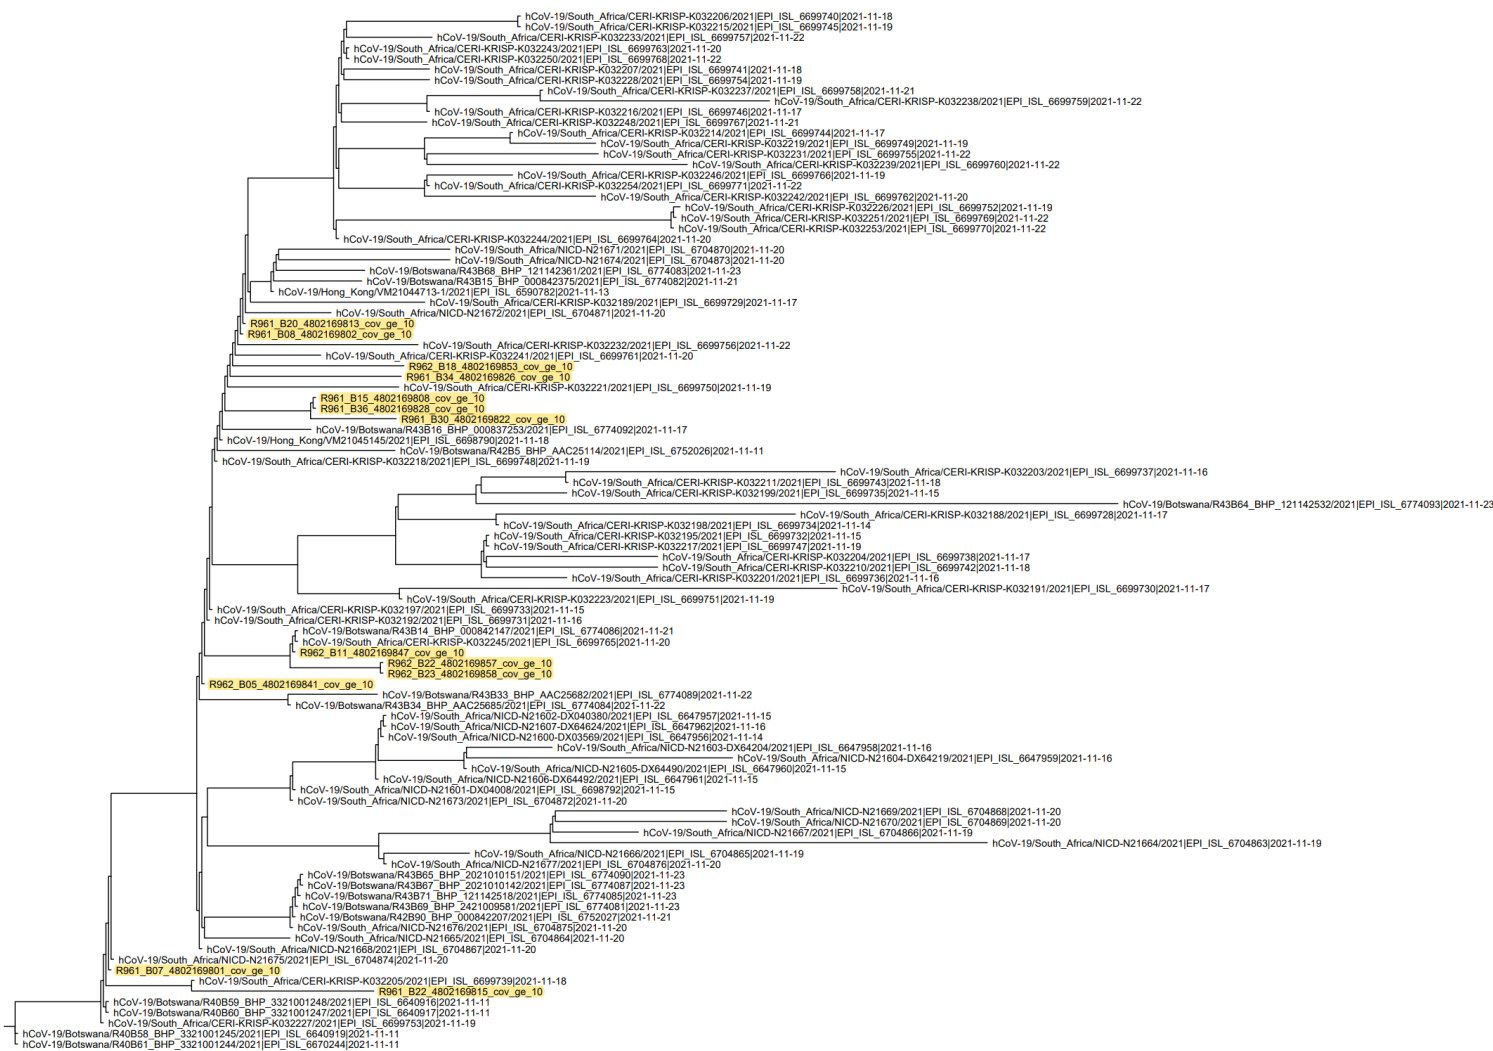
hCoV-19/South_Africa/CERI-KRISP-K032206/2021|EPI_ISL_6699740|2021-11-18
hCoV-19/South_Africa/CERI-KRISP-K032215/2021|EPI_ISL_6699745|2021-11-19
hCoV-19/South_Africa/CERI-KRISP-K032233/2021|EPI_ISL_6699757|2021-11-22
hCoV-19/South_Africa/CERI-KRISP-K032243/2021|EPI_ISL_6699763|2021-11-20
hCoV-19/South_Africa/CERI-KRISP-K032250/2021|EPI_ISL_6699768|2021-11-22
hCoV-19/South_Africa/CERI-KRISP-K032207/2021|EPI_ISL_6699741|2021-11-18
hCoV-19/South_Africa/CERI-KRISP-K032228/2021|EPI_ISL_6699754|2021-11-19
hCoV-19/South_Africa/CERI-KRISP-K032237/2021|EPI_ISL_6699758|2021-11-21
hCoV-19/South_Africa/CERI-KRISP-K032238/2021|EPI_ISL_6699759|2021-11-22
hCoV-19/South_Africa/CERI-KRISP-K032216/2021|EPI_ISL_6699746|2021-11-17
hCoV-19/South_Africa/CERI-KRISP-K032248/2021|EPI_ISL_6699767|2021-11-21
hCoV-19/South_Africa/CERI-KRISP-K032214/2021|EPI_ISL_6699744|2021-11-17
hCoV-19/South_Africa/CERI-KRISP-K032219/2021|EPI_ISL_6699749|2021-11-19
hCoV-19/South_Africa/CERI-KRISP-K032231/2021|EPI_ISL_6699755|2021-11-22
hCoV-19/South_Africa/CERI-KRISP-K032239/2021|EPI_ISL_6699760|2021-11-22
hCoV-19/South_Africa/CERI-KRISP-K032246/2021|EPI_ISL_6699766|2021-11-19
hCoV-19/South_Africa/CERI-KRISP-K032254/2021|EPI_ISL_6699771|2021-11-22
hCoV-19/South_Africa/CERI-KRISP-K032242/2021|EPI_ISL_6699762|2021-11-20
hCoV-19/South_Africa/CERI-KRISP-K032226/2021|EPI_ISL_6699752|2021-11-19
hCoV-19/South_Africa/CERI-KRISP-K032251/2021|EPI_ISL_6699769|2021-11-22
hCoV-19/South_Africa/CERI-KRISP-K032253/2021|EPI_ISL_6699770|2021-11-22
hCoV-19/South_Africa/CERI-KRISP-K032244/2021|EPI_ISL_6699764|2021-11-20
hCoV-19/South_Africa/NICD-N21671/2021|EPI_ISL_6704870|2021-11-20
hCoV-19/South_Africa/NICD-N21674/2021|EPI_ISL_6704873|2021-11-20
hCoV-19/Botswana/R43B68_BHP_121142361/2021|EPI_ISL_6774083|2021-11-23
hCoV-19/Botswana/R43B15_BHP_000842375/2021|EPI_ISL_6774082|2021-11-21
hCoV-19/Hong_Kong/VM21044713-1/2021|EPI_ISL_6590782|2021-11-13
hCoV-19/South_Africa/CERI-KRISP-K032189/2021|EPI_ISL_6699729|2021-11-17
hCoV-19/South_Africa/NICD-N21672/2021|EPI_ISL_6704871|2021-11-20
R961_B20_4802169813_cov_ge_10
R961_B08_4802169802_cov_ge_10
hCoV-19/South_Africa/CERI-KRISP-K032232/2021|EPI_ISL_6699756|2021-11-22
hCoV-19/South_Africa/CERI-KRISP-K032241/2021|EPI_ISL_6699761|2021-11-20
R962_B18_4802169853_cov_ge_10
R961_B34_4802169826_cov_ge_10
hCoV-19/South_Africa/CERI-KRISP-K032221/2021|EPI_ISL_6699750|2021-11-19
R961_B15_4802169808_cov_ge_10
R961_B36_4802169828_cov_ge_10
R961_B30_4802169822_cov_ge_10
hCoV-19/Botswana/R43B16_BHP_000837253/2021|EPI_ISL_6774092|2021-11-17
hCoV-19/Hong_Kong/VM21045145/2021|EPI_ISL_6698790|2021-11-18
hCoV-19/Botswana/R42B5_BHP_AAC25114/2021|EPI_ISL_6752026|2021-11-11
hCoV-19/South_Africa/CERI-KRISP-K032218/2021|EPI_ISL_6699748|2021-11-19
hCoV-19/South_Africa/CERI-KRISP-K032203/2021|EPI_ISL_6699737|2021-11-16
hCoV-19/South_Africa/CERI-KRISP-K032211/2021|EPI_ISL_6699743|2021-11-18
hCoV-19/South_Africa/CERI-KRISP-K032199/2021|EPI_ISL_6699735|2021-11-15
hCoV-19/Botswana/R43B64_BHP_121142532/2021|EPI_ISL_6774093|2021-11-23
hCoV-19/South_Africa/CERI-KRISP-K032188/2021|EPI_ISL_6699728|2021-11-17
hCoV-19/South_Africa/CERI-KRISP-K032198/2021|EPI_ISL_6699734|2021-11-14
hCoV-19/South_Africa/CERI-KRISP-K032195/2021|EPI_ISL_6699732|2021-11-15
hCoV-19/South_Africa/CERI-KRISP-K032217/2021|EPI_ISL_6699747|2021-11-19
hCoV-19/South_Africa/CERI-KRISP-K032204/2021|EPI_ISL_6699738|2021-11-17
hCoV-19/South_Africa/CERI-KRISP-K032210/2021|EPI_ISL_6699742|2021-11-18
hCoV-19/South_Africa/CERI-KRISP-K032201/2021|EPI_ISL_6699736|2021-11-16
hCoV-19/South_Africa/CERI-KRISP-K032191/2021|EPI_ISL_6699730|2021-11-17
hCoV-19/South_Africa/CERI-KRISP-K032223/2021|EPI_ISL_6699751|2021-11-19
hCoV-19/South_Africa/CERI-KRISP-K032197/2021|EPI_ISL_6699733|2021-11-15
hCoV-19/South_Africa/CERI-KRISP-K032192/2021|EPI_ISL_6699731|2021-11-16
hCoV-19/Botswana/R43B14_BHP_000842147/2021|EPI_ISL_6774086|2021-11-21
hCoV-19/South_Africa/CERI-KRISP-K032245/2021|EPI_ISL_6699765|2021-11-20
R962_B11_4802169847_cov_ge_10
R962_B22_4802169857_cov_ge_10
R962_B23_4802169858_cov_ge_10
R962_B05_4802169841_cov_ge_10
hCoV-19/Botswana/R43B33_BHP_AAC25682/2021|EPI_ISL_6774089|2021-11-22
hCoV-19/Botswana/R43B34_BHP_AAC25685/2021|EPI_ISL_6774084|2021-11-22
hCoV-19/South_Africa/NICD-N21602-DX040380/2021|EPI_ISL_6647957|2021-11-15
hCoV-19/South_Africa/NICD-N21607-DX64624/2021|EPI_ISL_6647962|2021-11-16
hCoV-19/South_Africa/NICD-N21600-DX03569/2021|EPI_ISL_6647956|2021-11-14
hCoV-19/South_Africa/NICD-N21603-DX64204/2021|EPI_ISL_6647958|2021-11-16
hCoV-19/South_Africa/NICD-N21604-DX64219/2021|EPI_ISL_6647959|2021-11-16
hCoV-19/South_Africa/NICD-N21605-DX64490/2021|EPI_ISL_6647960|2021-11-15
hCoV-19/South_Africa/NICD-N21606-DX64492/2021|EPI_ISL_6647961|2021-11-15
hCoV-19/South_Africa/NICD-N21601-DX04008/2021|EPI_ISL_6698792|2021-11-15
hCoV-19/South_Africa/NICD-N21673/2021|EPI_ISL_6704872|2021-11-20
hCoV-19/South_Africa/NICD-N21669/2021|EPI_ISL_6704868|2021-11-20
hCoV-19/South_Africa/NICD-N21670/2021|EPI_ISL_6704869|2021-11-20
hCoV-19/South_Africa/NICD-N21667/2021|EPI_ISL_6704866|2021-11-19
hCoV-19/South_Africa/NICD-N21664/2021|EPI_ISL_6704863|2021-11-19
hCoV-19/South_Africa/NICD-N21666/2021|EPI_ISL_6704865|2021-11-19
hCoV-19/South_Africa/NICD-N21677/2021|EPI_ISL_6704876|2021-11-20
hCoV-19/Botswana/R43B65_BHP_2021010151/2021|EPI_ISL_6774090|2021-11-23
hCoV-19/Botswana/R43B67_BHP_2021010142/2021|EPI_ISL_6774087|2021-11-23
hCoV-19/Botswana/R43B71_BHP_121142518/2021|EPI_ISL_6774085|2021-11-23
hCoV-19/Botswana/R43B69_BHP_2421009581/2021|EPI_ISL_6774081|2021-11-23
hCoV-19/Botswana/R42B90_BHP_000842207/2021|EPI_ISL_6752027|2021-11-21
hCoV-19/South_Africa/NICD-N21676/2021|EPI_ISL_6704875|2021-11-20
hCoV-19/South_Africa/NICD-N21665/2021|EPI_ISL_6704864|2021-11-20
hCoV-19/South_Africa/NICD-N21668/2021|EPI_ISL_6704867|2021-11-20
hCoV-19/South_Africa/NICD-N21675/2021|EPI_ISL_6704874|2021-11-20
R961_B07_4802169801_cov_ge_10
hCoV-19/South_Africa/CERI-KRISP-K032205/2021|EPI_ISL_6699739|2021-11-18
R961_B22_4802169815_cov_ge_10
hCoV-19/Botswana/R40B59_BHP_3321001248/2021|EPI_ISL_6640916|2021-11-11
hCoV-19/Botswana/R40B60_BHP_3321001247/2021|EPI_ISL_6640917|2021-11-11
hCoV-19/South_Africa/CERI-KRISP-K032227/2021|EPI_ISL_6699753|2021-11-19
hCoV-19/Botswana/R40B58_BHP_3321001245/2021|EPI_ISL_6640919|2021-11-11
hCoV-19/Botswana/R40B61_BHP_3321001244/2021|EPI_ISL_6670244|2021-11-11